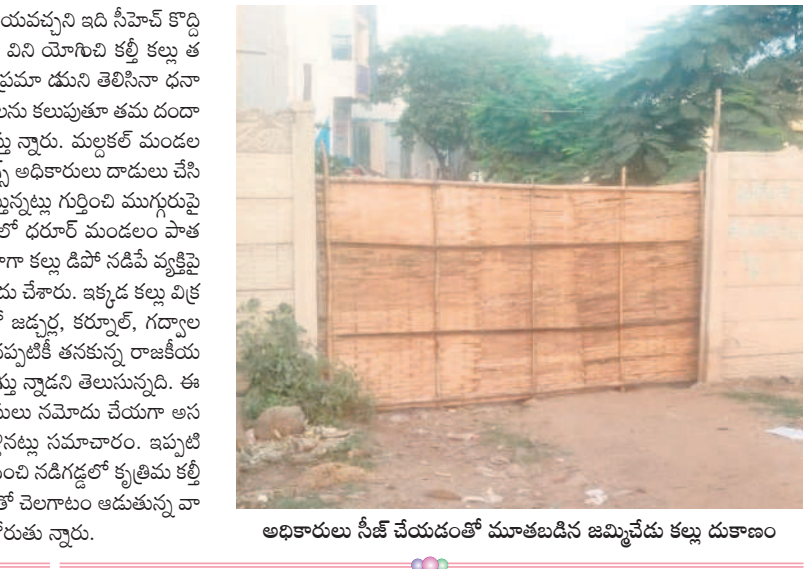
యవచ్చని ఇది సీహెచ్ కొద్ది
వినీ యోగించి కల్తీ కల్లు త
ప్రమా దముని తెలిసినా ధనా
లను కలుపుతూ తమ దందా
స్తు న్నారు. మల్దకల్ మండల
స్ అధికారులు దాడులు చేసి
స్తున్నట్లు గుర్తించి ముగ్గురుపై
లో ధరూర్ మండలం పాత
గా కల్లు డిపో నడిపే వ్యక్తిపై
దు చేశారు. ఇక్కడ కల్లు విక్ర
జడ్చర్ల, కర్నూల్, గద్వాల
ప్పటికీ తనకున్న రాజకీయ
స్తు న్నాడని తెలుసున్నది. ఈ
సులు నమోదు చేయగా అస
నట్లు సమాచారం. ఇప్పటి
ంచి నడిగడ్డలో కృత్రిమ కల్తీ
తో చెలగాటం ఆడుతున్న వా
రుతు న్నారు.

అధికారులు సీజ్ చేయడంతో మూతబడిన జమ్మిచేడు కల్లు దుకాణం